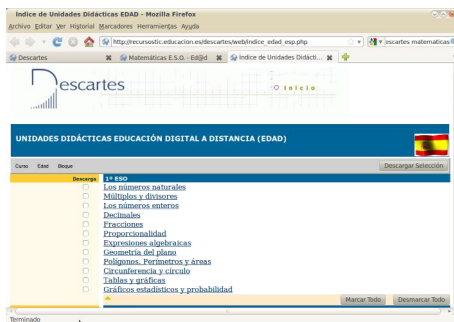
Índice de Unidades Didácticas EDAD - Mozilla Firefox
Archivo Editar Ver Historial Marcadores Herramientas Ayuda
http://recursostic.educacion.es/descartes/web/indice_edad_esp.php
escartes matematicas
Descartes
Matemáticas E.S.O. - Ed@d
Índice de Unidades Didácti...

Descartes
Inicio

UNIDADES DIDÁCTICAS EDUCACIÓN DIGITAL A DISTANCIA (EDAD)

Curso Edad Bloque
Descargar Selección

Descarga
1º ESO
Los números naturales
Múltiplos y divisores
Los números enteros
Decimales
Fracciones
Proporcionalidad
Expresiones algebraicas
Geometría del plano
Polígonos. Perímetros y áreas
Circunferencia y círculo
Tablas y gráficas
Gráficos estadísticos y probabilidad

Marcar Todo
Desmarcar Todo

Terminado